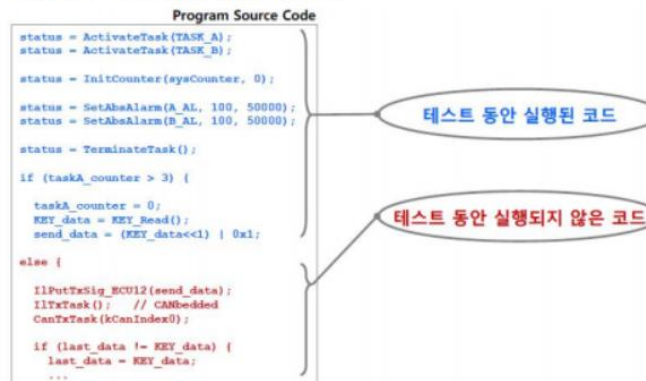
Program Source Code

status = ActivateTask(TASK_A);
status = ActivateTask(TASK_B);

status = InitCounter(sysCounter, 0);

status = SetAbsAlarm(A_AL, 100, 50000);
status = SetAbsAlarm(B_AL, 100, 50000);

status = TerminateTask();

if (taskA_counter > 3) {

taskA_counter = 0;
KEY_data = KEY_Read();
send_data = (KEY_data<<1) | 0x1;

else {

IlPutTxSig_ECU12(send_data);
IlTxTask(); // CANbedded
CanTxTask(kCanIndex0);

if (last_data != KEY_data) {
last_data = KEY_data;
...

테스트 동안 실행된 코드

테스트 동안 실행되지 않은 코드